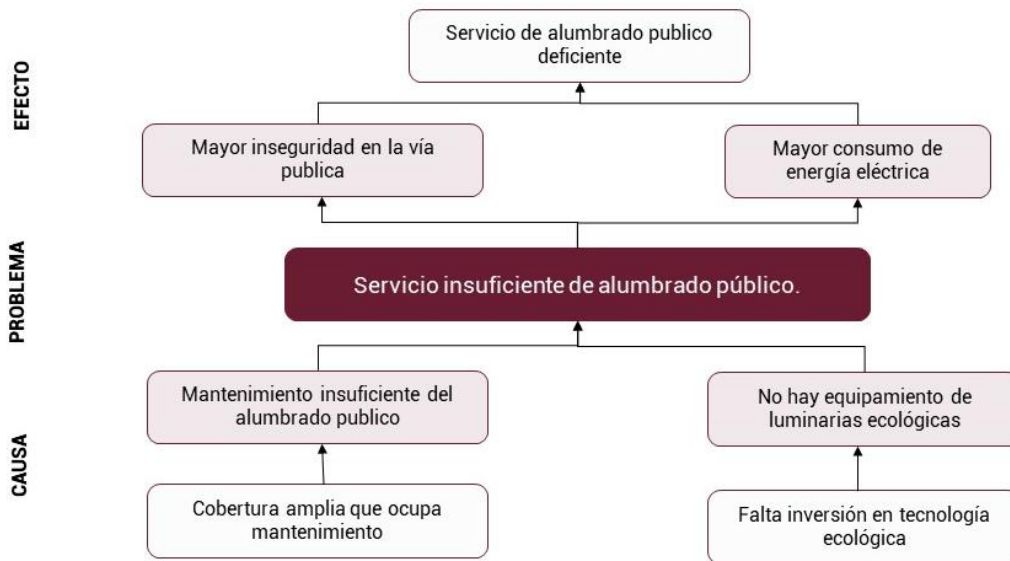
EFECTO

Servicio de alumbrado publico deficiente

Mayor inseguridad en la vía publica

Mayor consumo de energía eléctrica

PROBLEMA

Servicio insuficiente de alumbrado público.

CAUSA

Mantenimiento insuficiente del alumbrado publico

No hay equipamiento de luminarias ecológicas

Cobertura amplia que ocupa mantenimiento

Falta inversión en tecnología ecológica